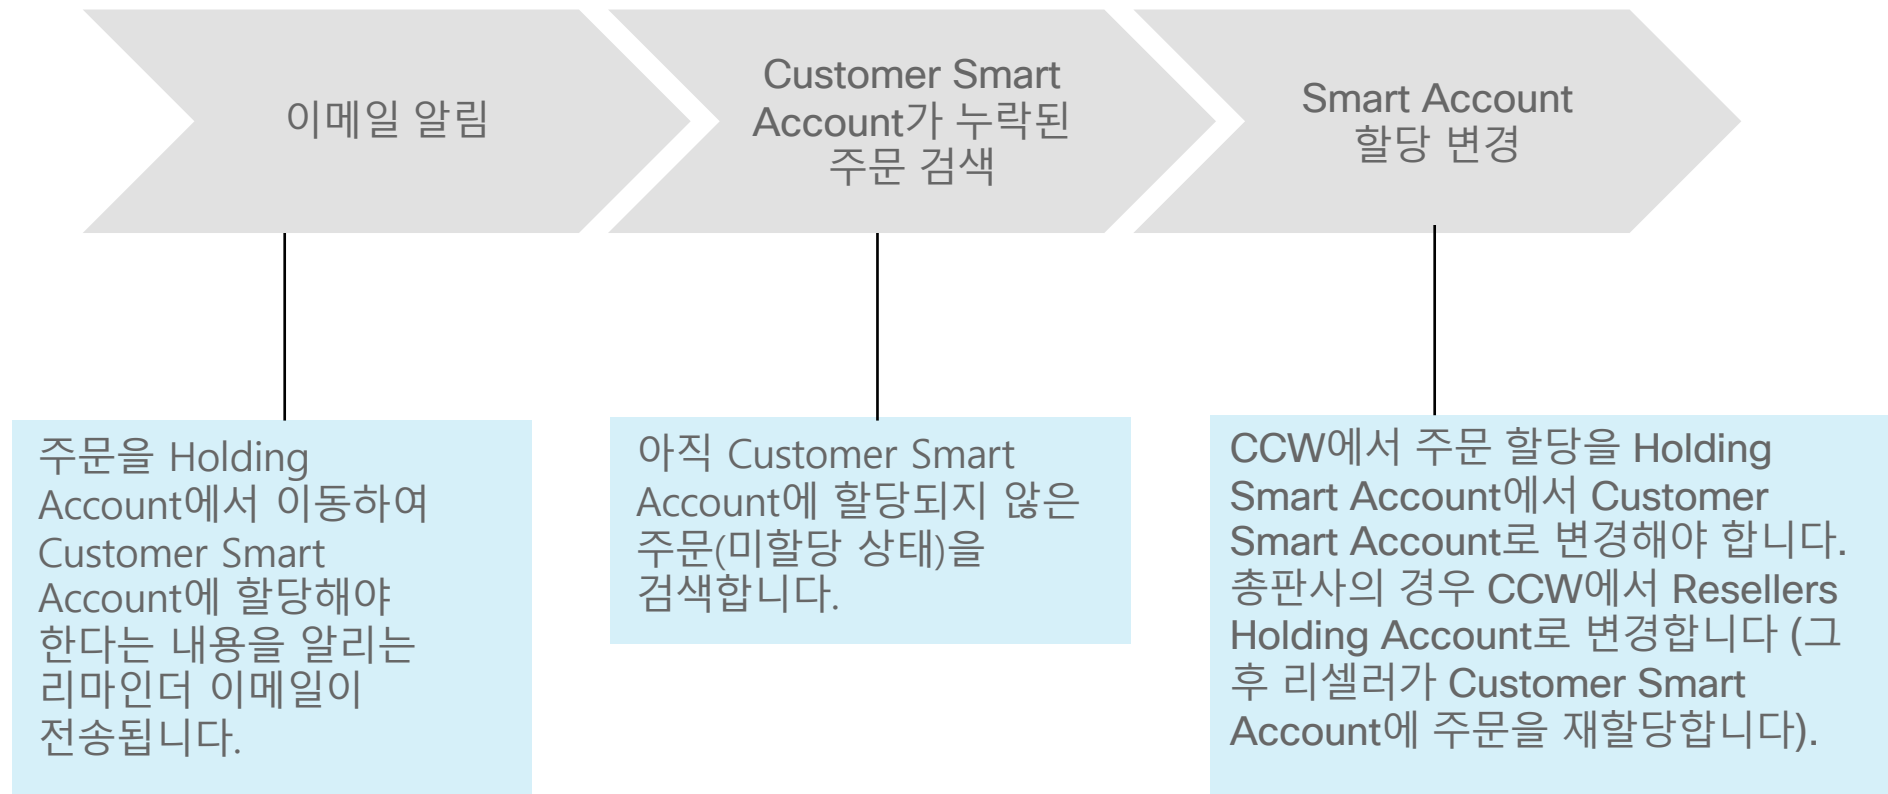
이메일 알림

Customer Smart Account가 누락된 주문 검색

Smart Account 할당 변경

주문을 Holding Account에서 이동하여 Customer Smart Account에 할당해야 한다는 내용을 알리는 리마인더 이메일이 전송됩니다.

아직 Customer Smart Account에 할당되지 않은 주문(미할당 상태)을 검색합니다.

CCW에서 주문 할당을 Holding Smart Account에서 Customer Smart Account로 변경해야 합니다. 총판사의 경우 CCW에서 Resellers Holding Account로 변경합니다 (그 후 리셀러가 Customer Smart Account에 주문을 재할당합니다).